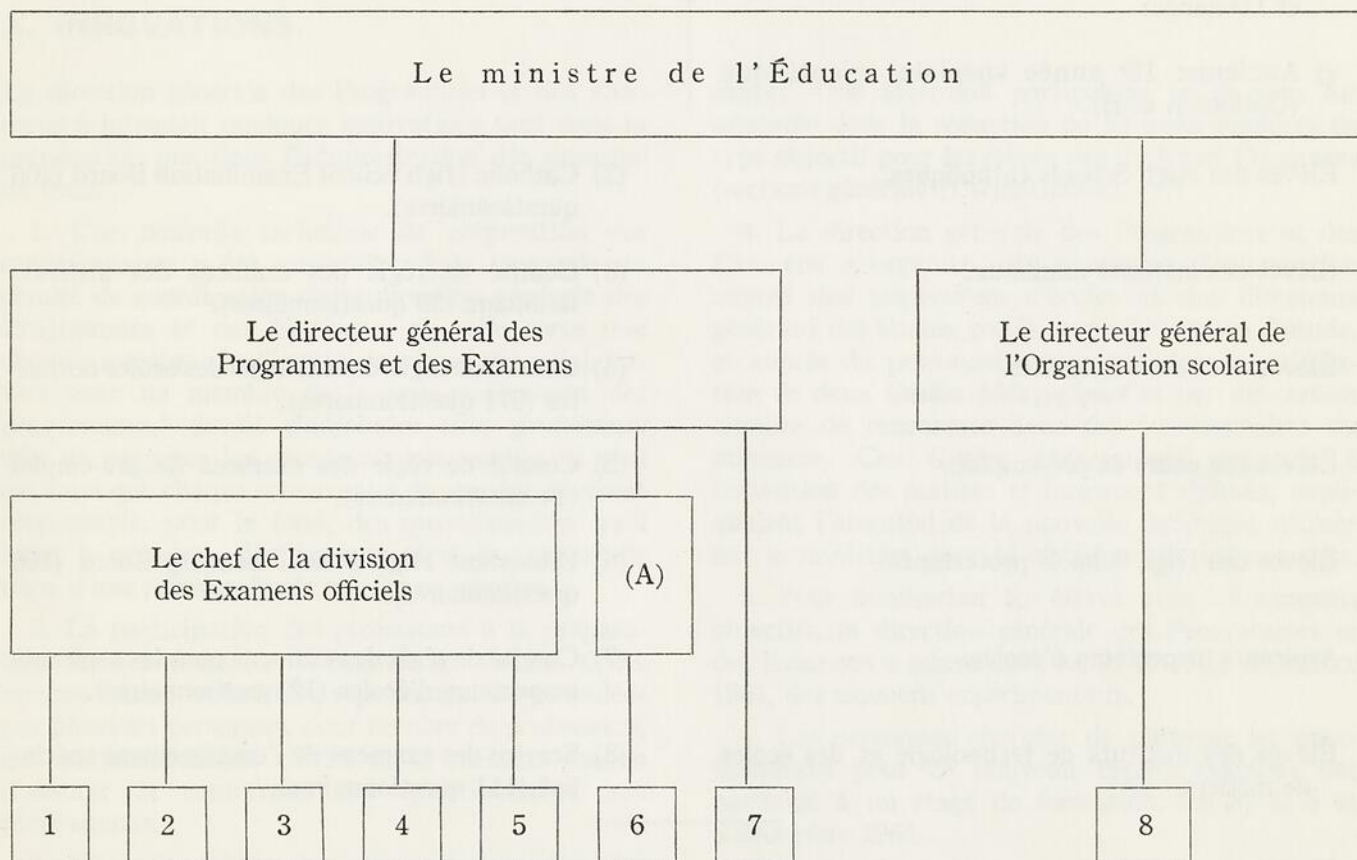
Le ministre de l'Éducation

Le directeur général des Programmes et des Examens

Le directeur général de l'Organisation scolaire

Le chef de la division des Examens officiels

(A)

1

2

3

4

5

6

7

8